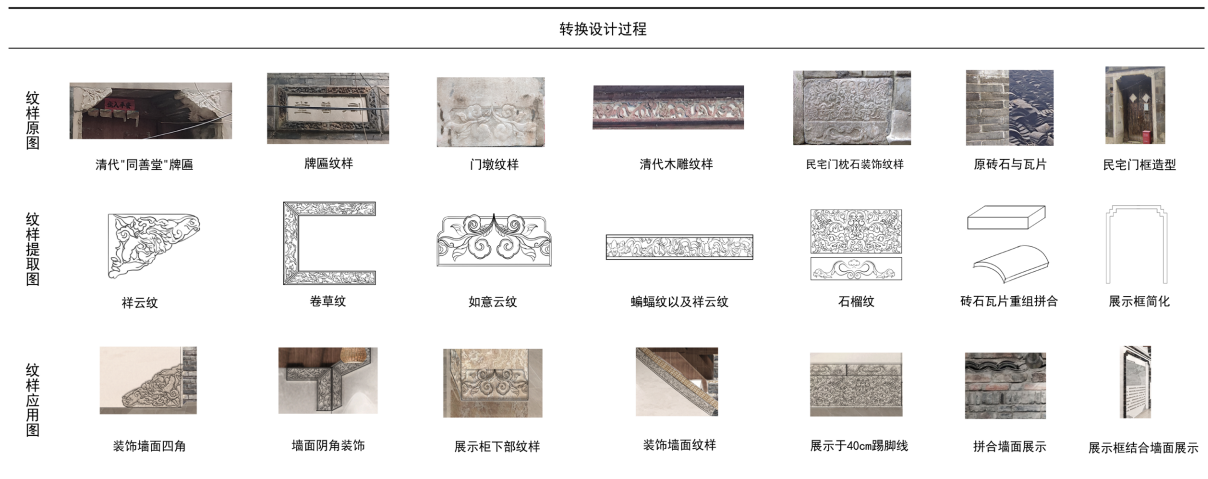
转换设计过程

纹样原图

清代"同善堂"牌匾

牌匾纹样

门墩纹样

清代木雕纹样

民宅门枕石装饰纹样

原砖石与瓦片

民宅门框造型

纹样提取图

祥云纹

卷草纹

如意云纹

蝙蝠纹以及祥云纹

石榴纹

砖石瓦片重组拼合

展示框简化

纹样应用图

装饰墙面四角

墙面阴角装饰

展示柜下部纹样

装饰墙面纹样

展示于40cm踢脚线

拼合墙面展示

展示框结合墙面展示